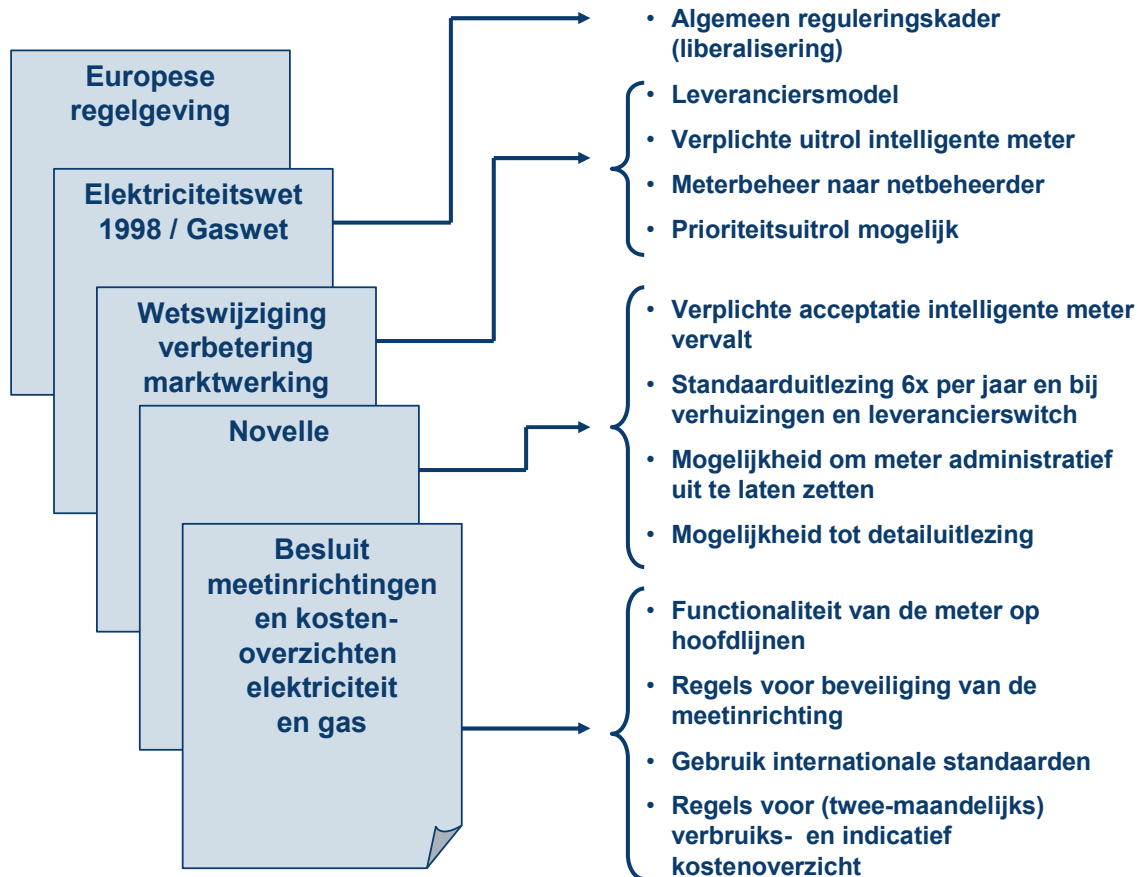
Europese regelgeving

Elektriciteitswet 1998 / Gaswet

Wetswijziging verbetering marktwerking

Novelle

Besluit meetinrichtingen en kostenoverzichten elektriciteit en gas

• Algemeen reguleringskader (liberalisering)

• Leveranciersmodel
• Verplichte uitrol intelligente meter
• Meterbeheer naar netbeheerder
• Prioriteitsuitrol mogelijk

• Verplichte acceptatie intelligente meter vervalt
• Standaarduitlezing 6x per jaar en bij verhuizingen en leverancierswitch
• Mogelijkheid om meter administratief uit te laten zetten
• Mogelijkheid tot detailuitlezing

• Functionaliteit van de meter op hoofdlijnen
• Regels voor beveiliging van de meetinrichting
• Gebruik internationale standaarden
• Regels voor (twee-maandelijks) verbruiks- en indicatief kostenoverzicht